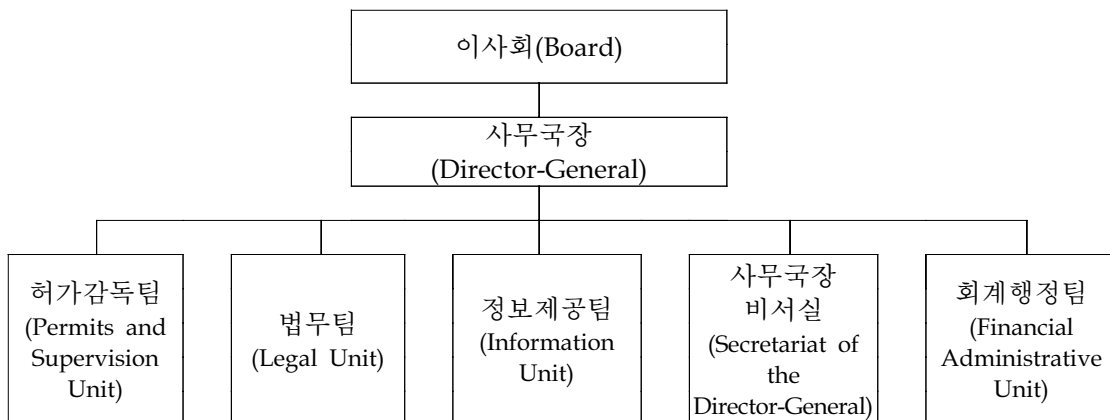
이사회(Board)

사무국장
(Director-General)

허가감독팀
(Permits and Supervision Unit)

법무팀
(Legal Unit)

정보제공팀
(Information Unit)

사무국장
비서실
(Secretariat of the Director-General)

회계행정팀
(Financial Administrative Unit)